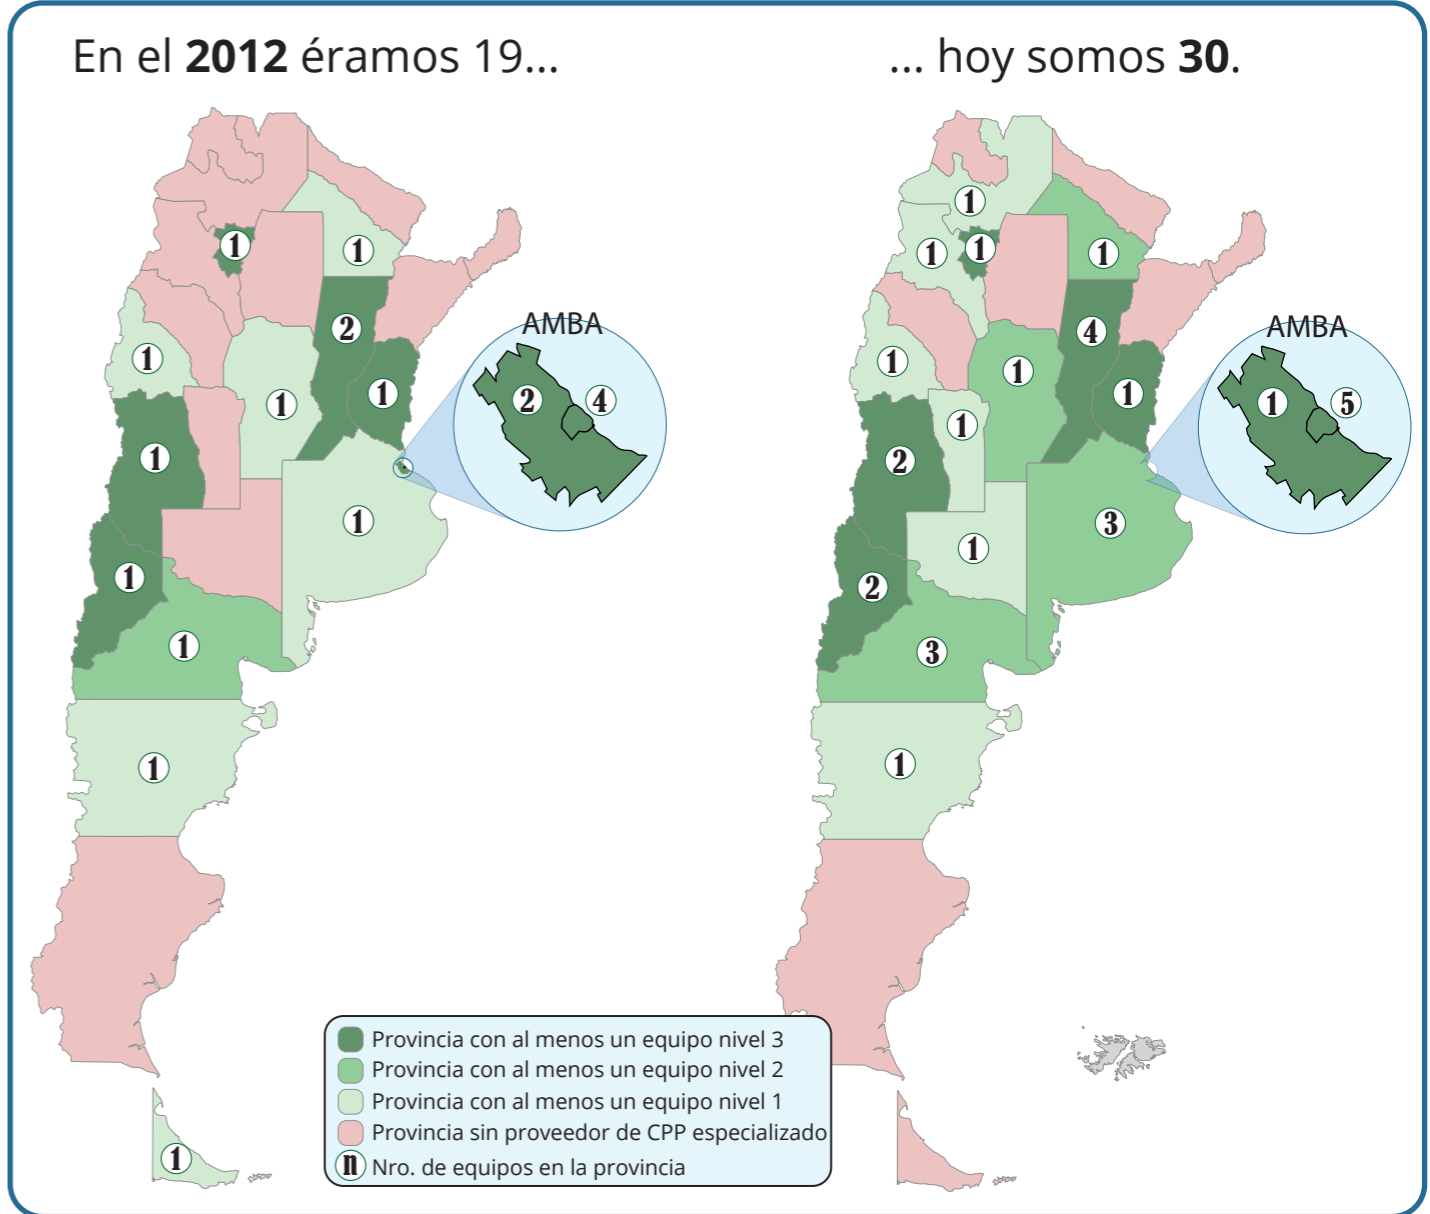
En el **2012** éramos 19...

... hoy somos **30**.

1
1
2
1
1
1
1
1
1
1
1
1

AMBA
2
4

1
1
1
1
4
1
1
1
1
2
3
1
2
3
1

AMBA
1
5

Provincia con al menos un equipo nivel 3
Provincia con al menos un equipo nivel 2
Provincia con al menos un equipo nivel 1
Provincia sin proveedor de CPP especializado
n Nro. de equipos en la provincia